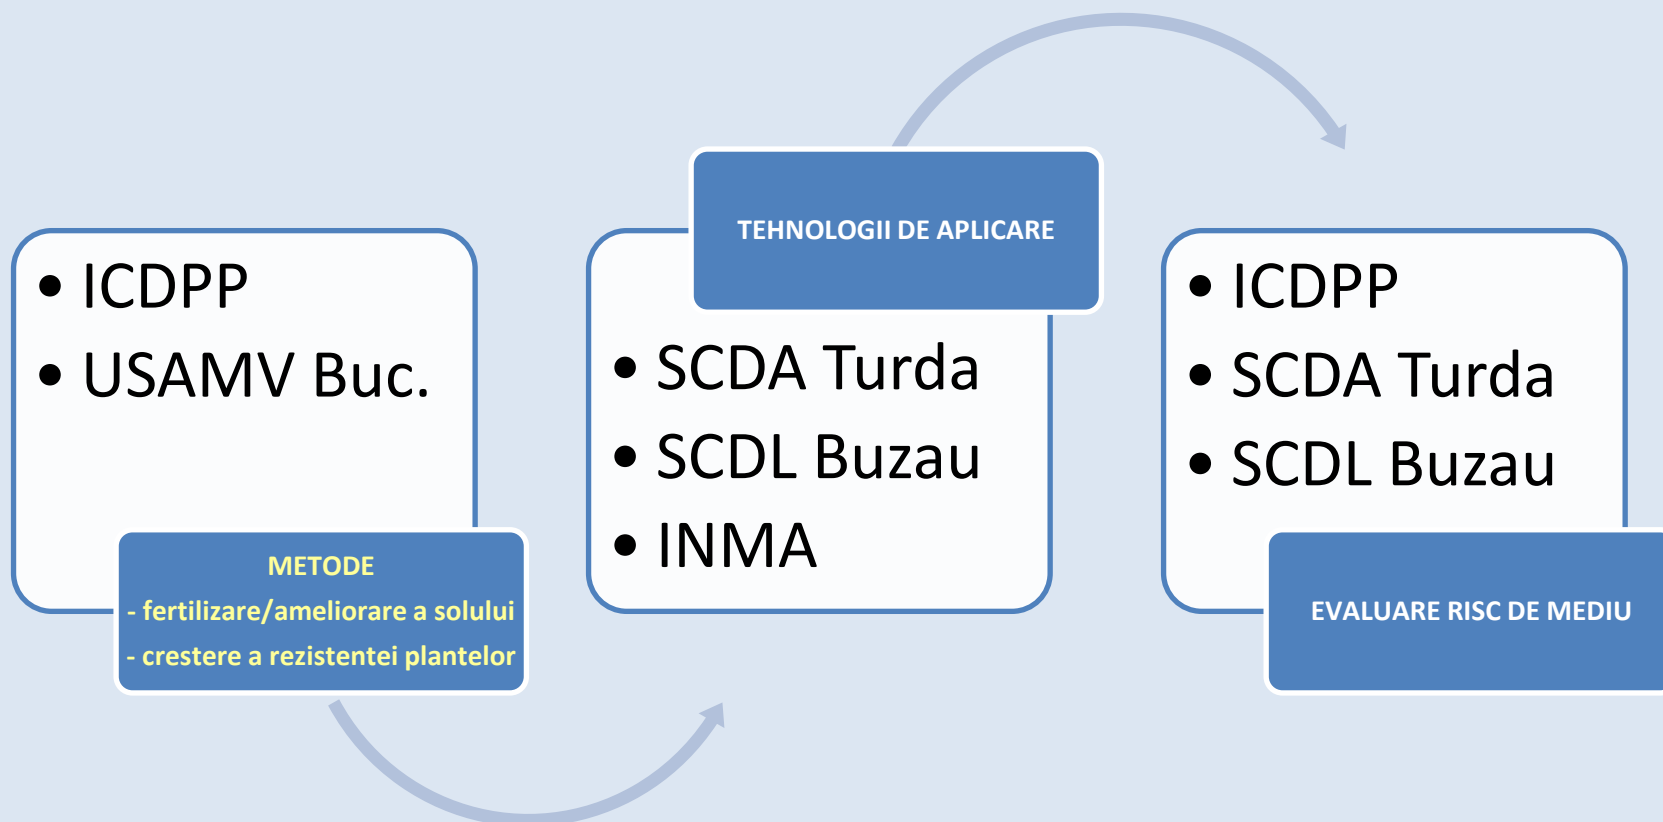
- ICDPP
- USAMV Buc.

METODE
- fertilizare/ameliorare a solului
- crestere a rezistentei plantelor

TEHNOLOGII DE APLICARE

- SCDA Turda
- SCDL Buzau
- INMA

- ICDPP
- SCDA Turda
- SCDL Buzau

EVALUARE RISC DE MEDIU